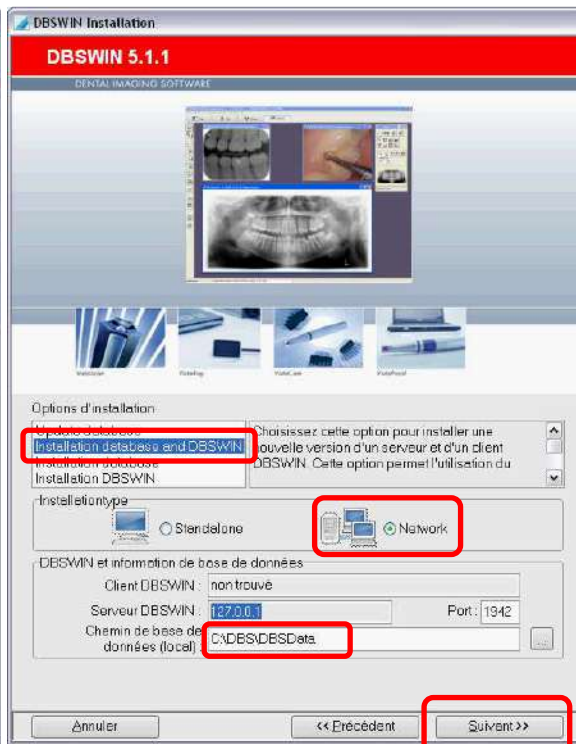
DBSWIN Installation

DBSWIN 5.1.1

DENTAL IMAGING SOFTWARE

VistaScan

VistaRay

VistaCam

VistaProof

Options d'installation

Update database
Installation database and DBSWIN
Installation database
Installation DBSWIN

Choisissez cette option pour installer une nouvelle version d'un serveur et d'un client DBSWIN. Cette option permet l'utilisation du

Installationtype

Standalone

Network

DBSWIN et information de base de données

Client DBSWIN : non trouvé

Serveur DBSWIN : 127.0.0.1

Port : 1942

Chemin de base de données (local) : C:\DBS\DBSData

...

Annuler

<< Précédent

Suivant >>